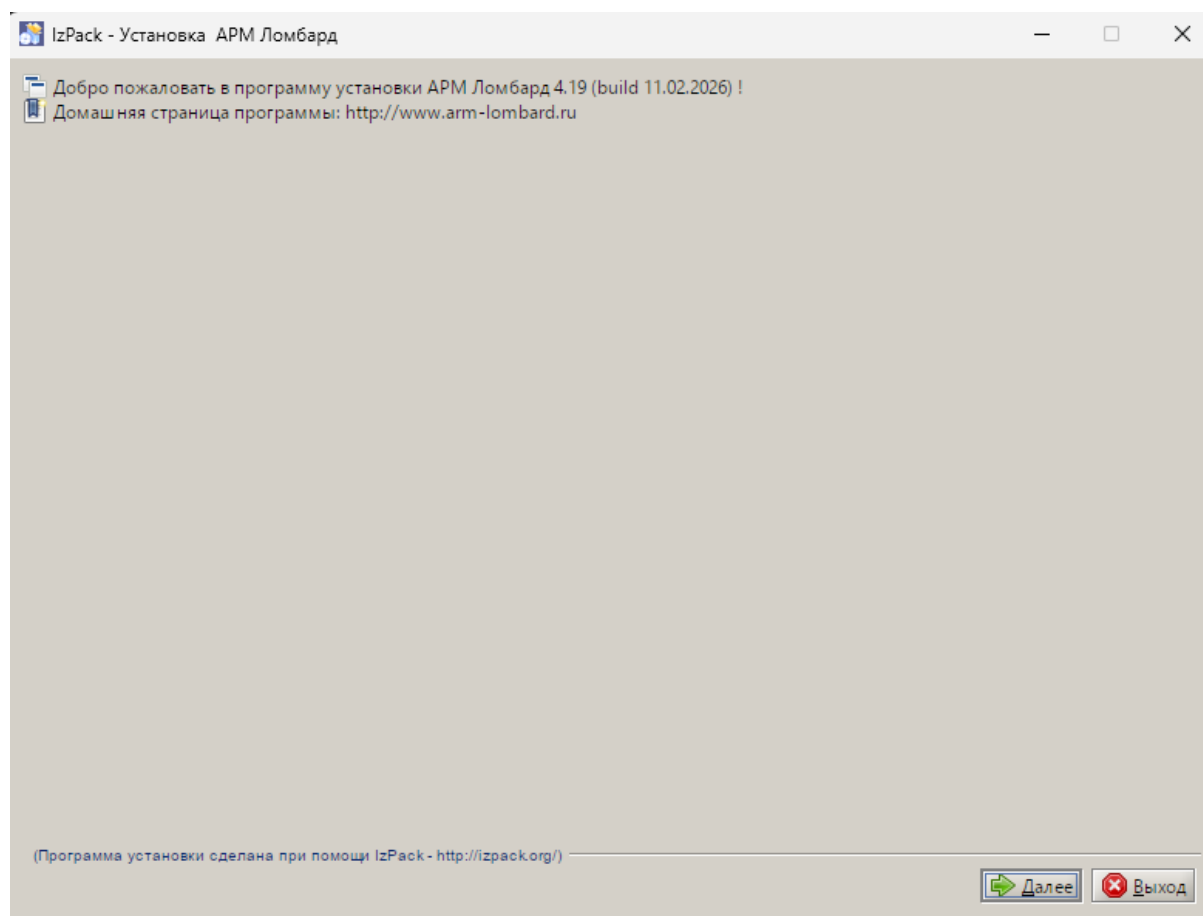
IzPack - Установка АРМ Ломбард

Добро пожаловать в программу установки АРМ Ломбард 4.19 (build 11.02.2026) !
Домашняя страница программы: http://www.arm-lombard.ru

(Программа установки сделана при помощи IzPack - http://izpack.org/)

Далее
Выход